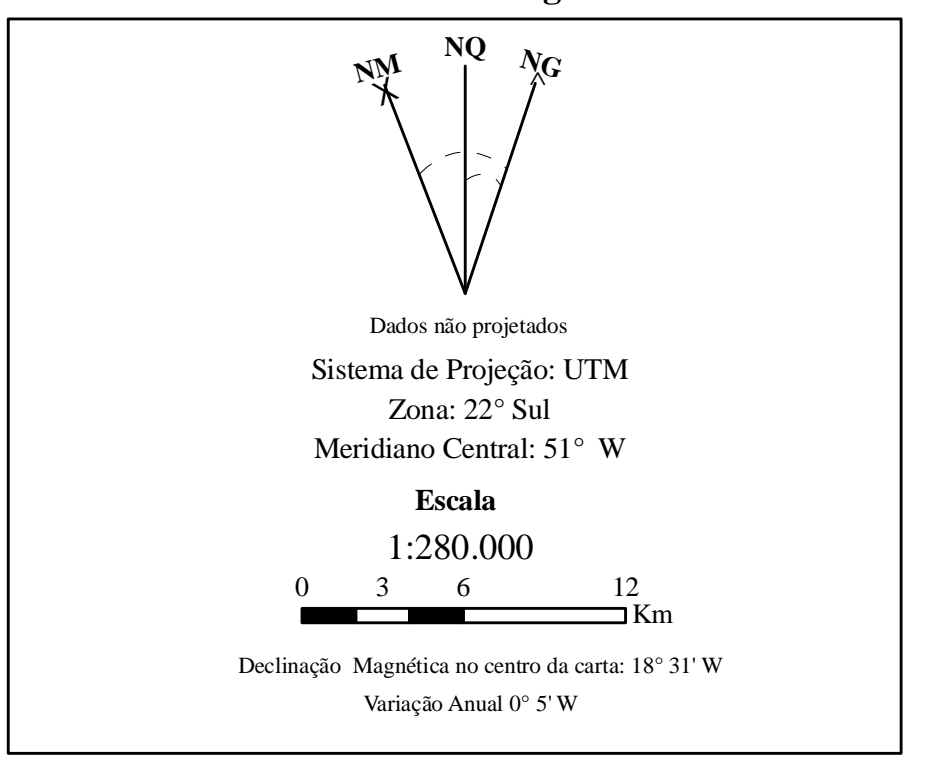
NM
NQ
NG

Dados não projetados

Sistema de Projeção: UTM

Zona: 22° Sul

Meridiano Central: 51° W

Escala

1:280.000

0 3 6 12 Km

Declinação Magnética no centro da carta: 18° 31' W

Variação Anual 0° 5' W